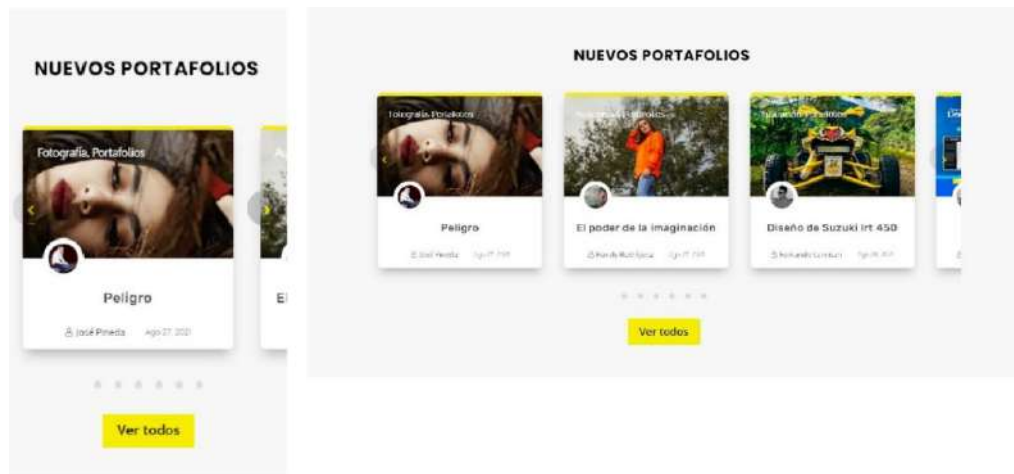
NUEVOS PORTAFOLIOS

Fotografía, Portafolios

Peligro

José Pineda Ago 27, 2021

El

Ver todos

NUEVOS PORTAFOLIOS

Fotografía, Portafolios

Peligro

José Pineda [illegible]

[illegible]

El poder de la imaginación

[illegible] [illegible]

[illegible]

Diseño de Suzuki lrt 450

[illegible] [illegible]

Ver todos